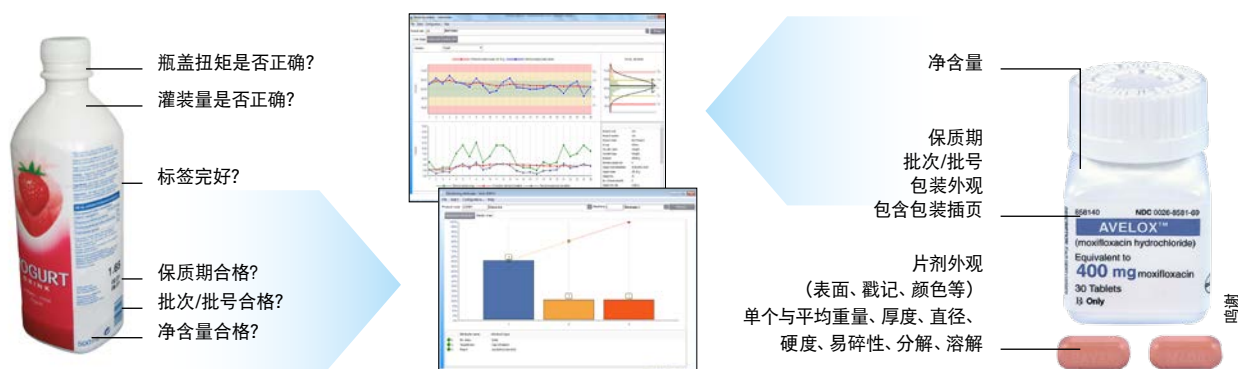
瓶盖扭矩是否正确?
灌装量是否正确?
标签完好?
保质期合格?
批次/批号合格?
净含量合格?

YOGURT
DRINK

净含量
保质期
批次/批号
包装外观
包含包装插页
片剂外观
（表面、戳记、颜色等）
单个与平均重量、厚度、直径、
硬度、易碎性、分解、溶解

NDC 0026-8581-69
AVELOX™
(moxifloxacin hydrochloride)
Equivalent to
400 mg moxifloxacin
30 Tablets
℞ Only